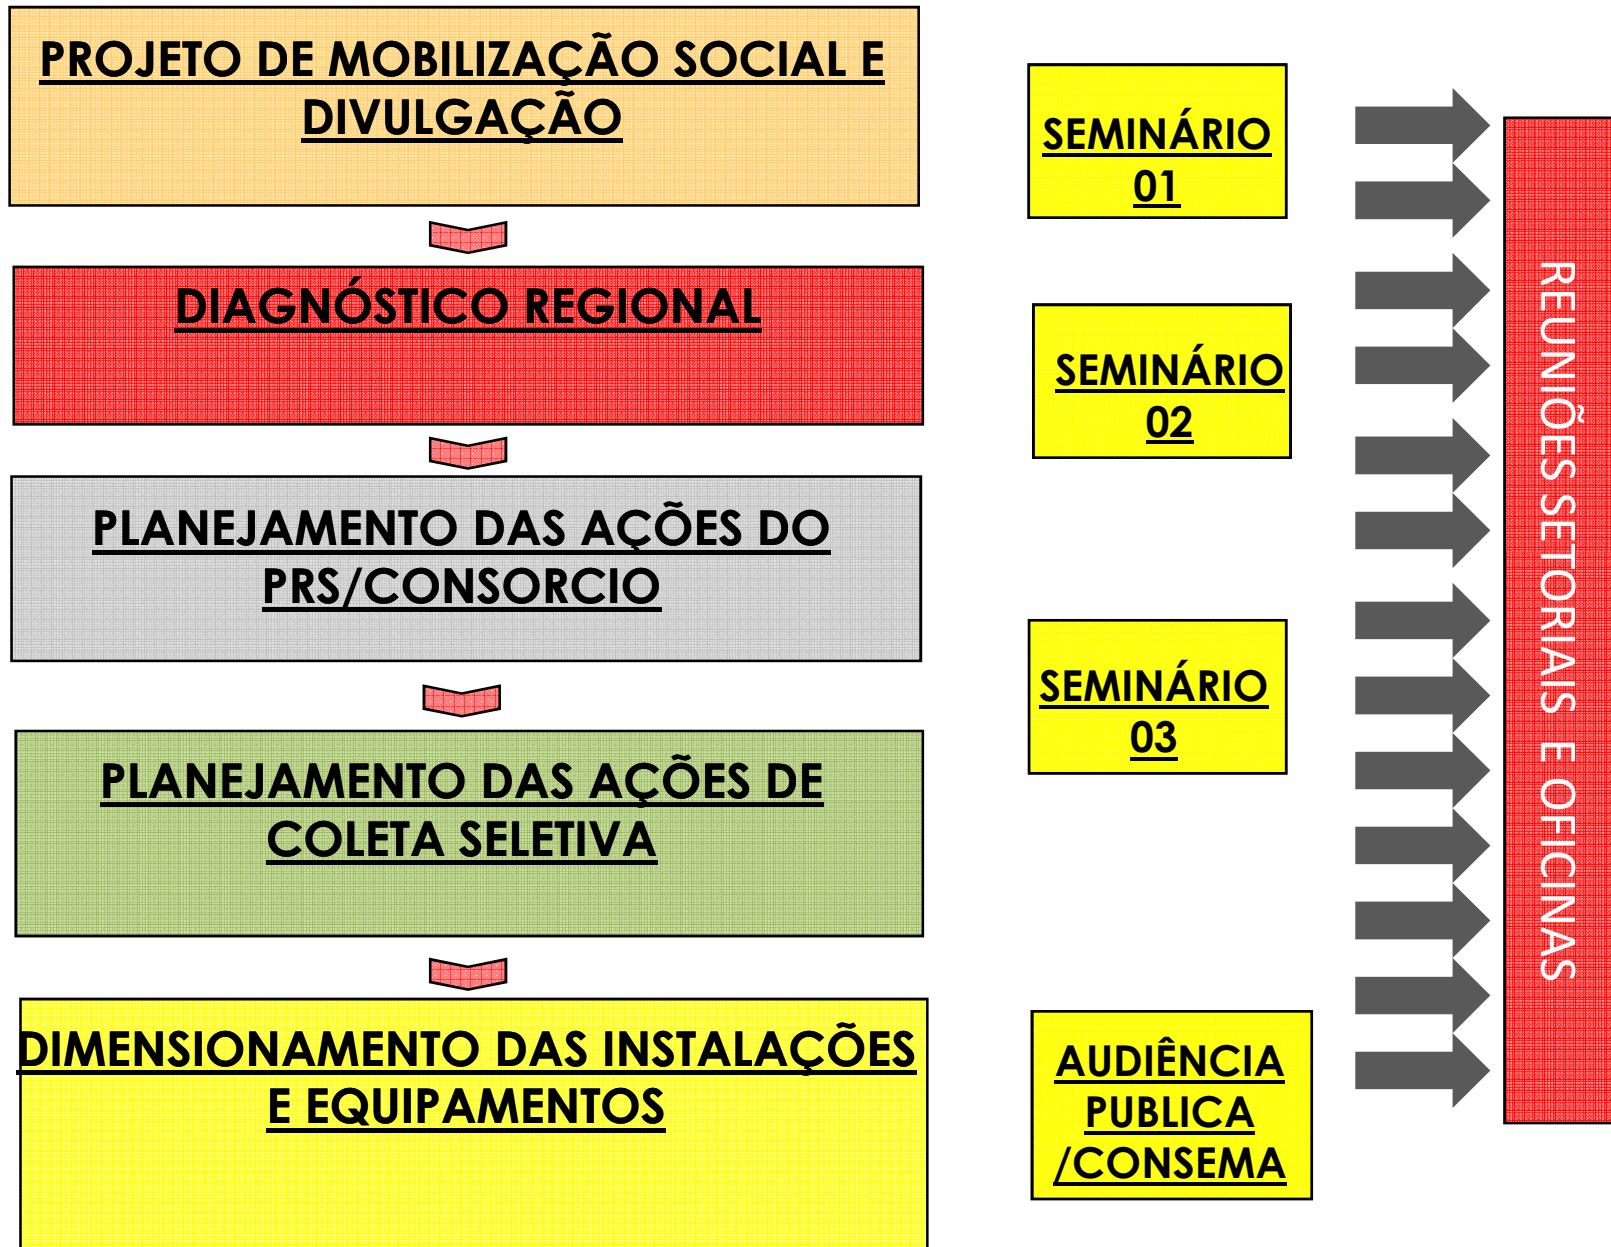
PROJETO DE MOBILIZAÇÃO SOCIAL E DIVULGAÇÃO

DIAGNÓSTICO REGIONAL

PLANEJAMENTO DAS AÇÕES DO PRS/CONSORCIO

PLANEJAMENTO DAS AÇÕES DE COLETA SELETIVA

DIMENSIONAMENTO DAS INSTALAÇÕES E EQUIPAMENTOS

SEMINÁRIO 01

SEMINÁRIO 02

SEMINÁRIO 03

AUDIÊNCIA PUBLICA /CONSEMA

REUNIÕES SETORIAIS E OFICINAS